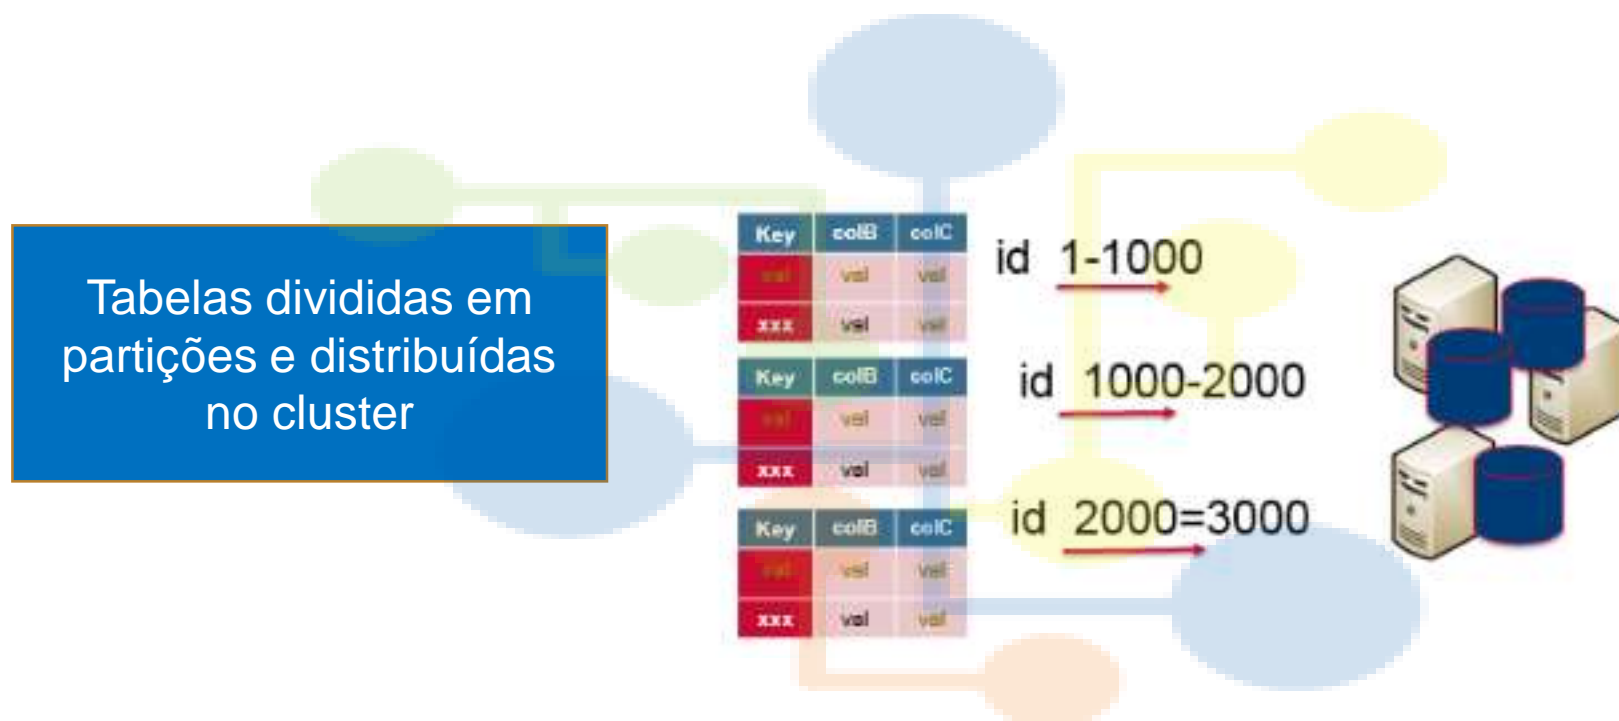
Tabelas divididas em partições e distribuídas no cluster

| Key | colB | colC |
|---|---|---|
| val | val | val |
| xxx | val | val |

id 1-1000

| Key | colB | colC |
|---|---|---|
| val | val | val |
| xxx | val | val |

id 1000-2000

| Key | colB | colC |
|---|---|---|
| val | val | val |
| xxx | val | val |

id 2000=3000